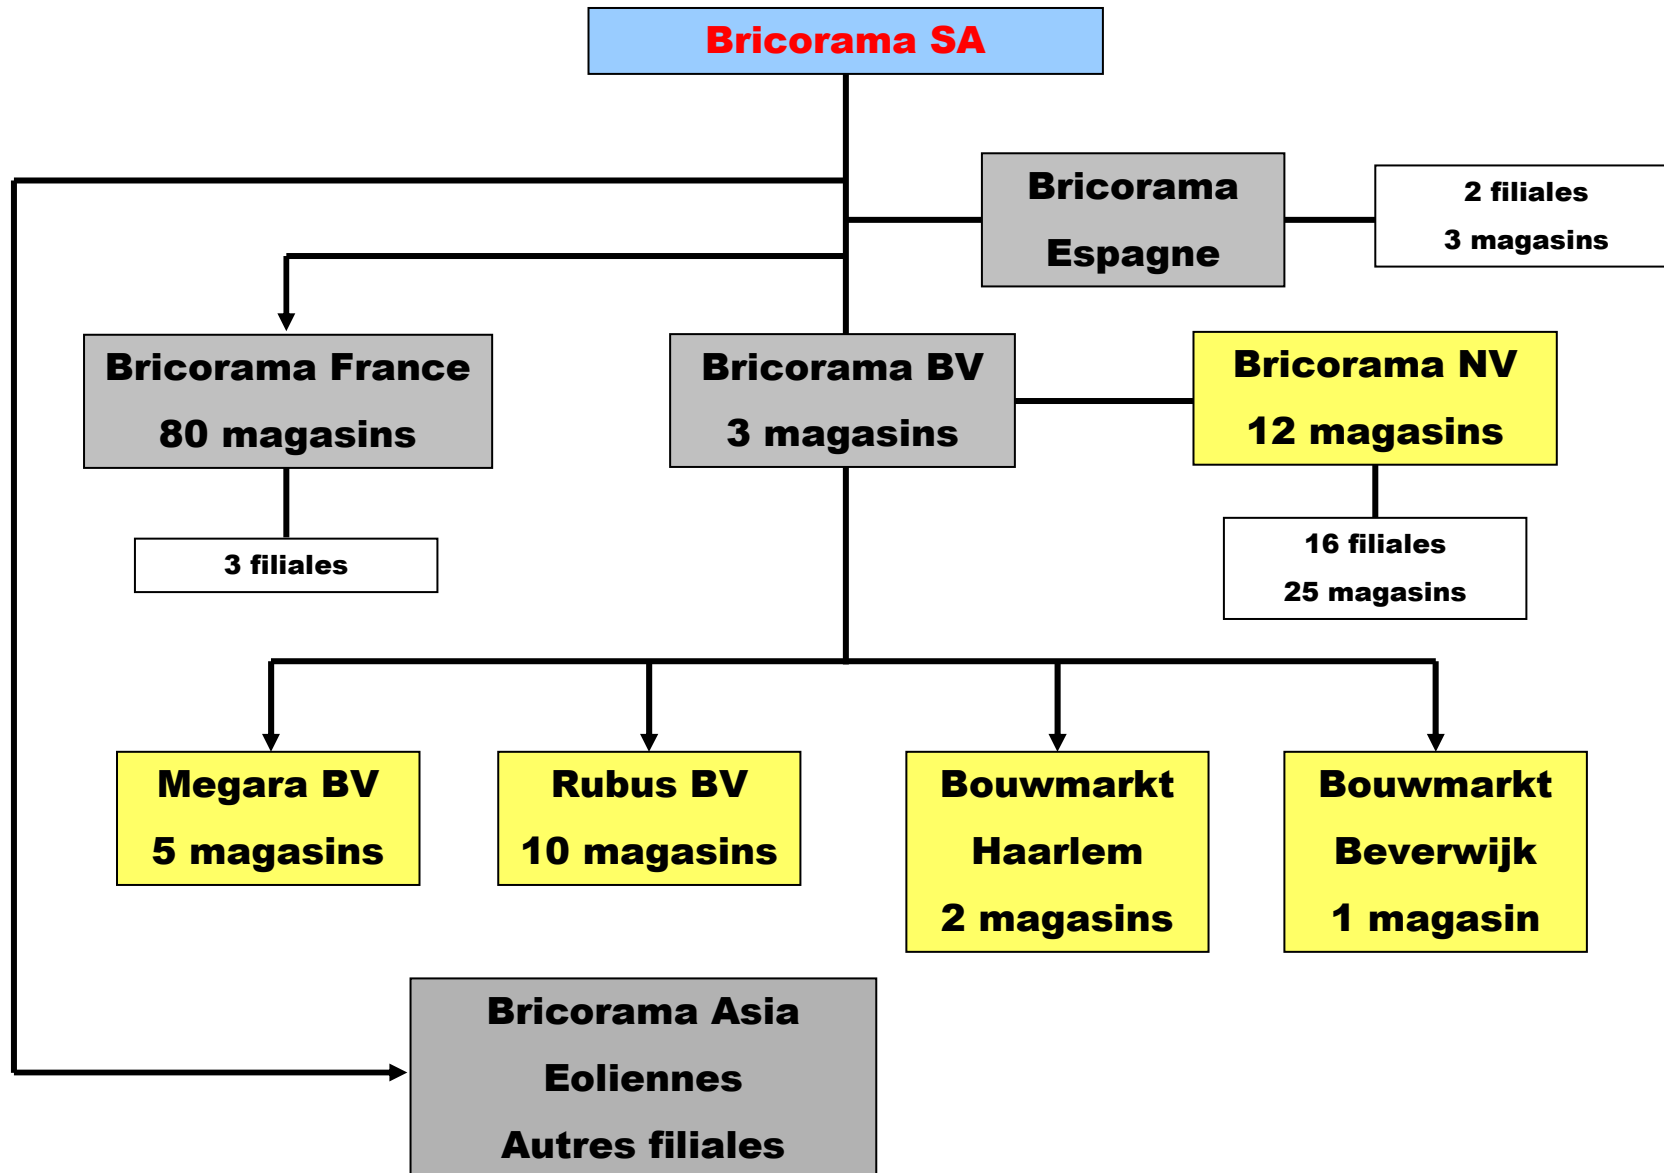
Bricorama SA

Bricorama Espagne

2 filiales
3 magasins

Bricorama France
80 magasins

3 filiales

Bricorama BV
3 magasins

Bricorama NV
12 magasins

16 filiales
25 magasins

Megara BV
5 magasins

Rubus BV
10 magasins

Bouwmarkt Haarlem
2 magasins

Bouwmarkt Beverwijk
1 magasin

Bricorama Asia
Eoliennes
Autres filiales